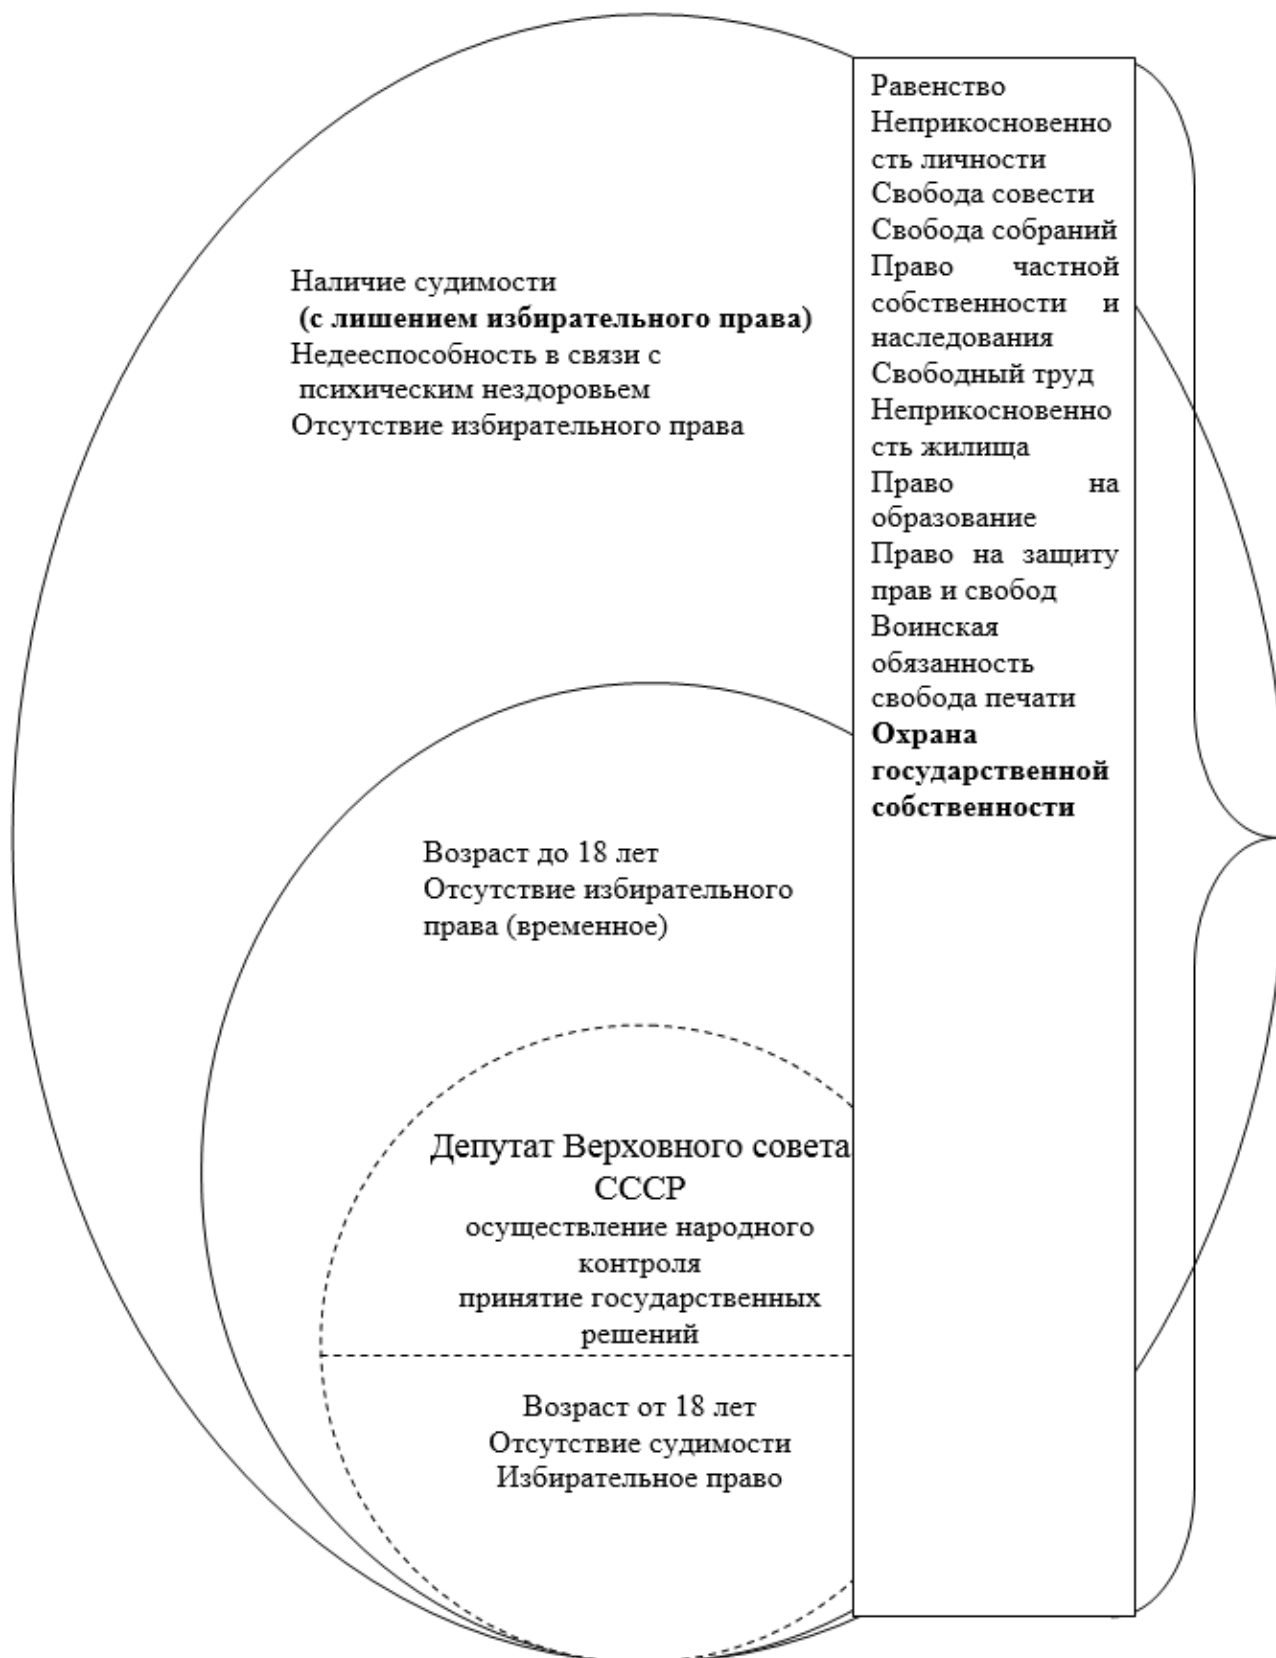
Наличие судимости
**(с лишением избирательного права)**
Недееспособность в связи с психическим нездоровьем
Отсутствие избирательного права

Возраст до 18 лет
Отсутствие избирательного права (временное)

Депутат Верховного совета СССР
осуществление народного контроля
принятие государственных решений

Возраст от 18 лет
Отсутствие судимости
Избирательное право

Равенство
Неприкосновенность личности
Свобода совести
Свобода собраний
Право частной собственности и наследования
Свободный труд
Неприкосновенность жилища
Право на образование
Право на защиту прав и свобод
Воинская обязанность
свобода печати
**Охрана государственной собственности**